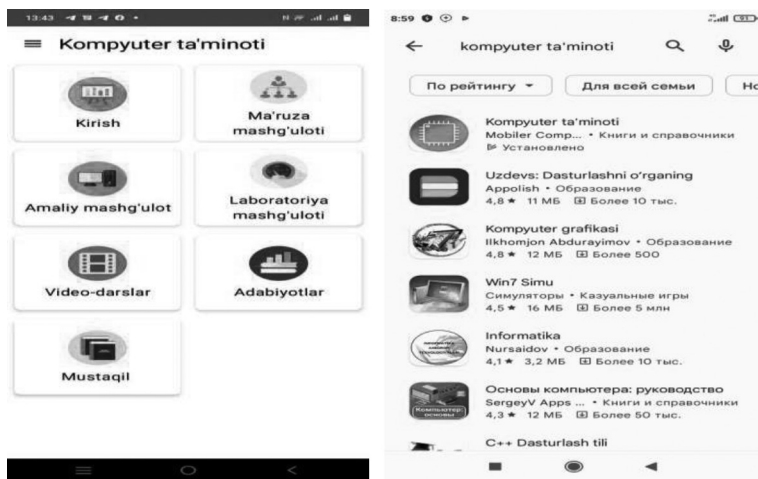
13:43

Kompyuter ta'minoti

Kirish

Ma'ruza mashg'uloti

Amaliy mashg'ulot

Laboratoriya mashg'uloti

Video-darslar

Adabiyotlar

Mustaqil

8:59

kompyuter ta'minoti

По рейтингу

Для всей семьи

Kompyuter ta'minoti
Mobiler Comp... • Книги и справочники
Установлено

Uzdevs: Dasturlashni o'rganing
Appolish • Образование
4,8★ 11 МБ Более 10 тыс.

Kompyuter grafikasi
Ilkhomjon Abdurayimov • Образование
4,8★ 12 МБ Более 500

Win7 Simu
Симуляторы • Казуальные игры
4,5★ 16 МБ Более 5 млн

Informatika
Nursaidov • Образование
4,1★ 3,2 МБ Более 10 тыс.

Основы компьютера: руководство
SergeyV Apps ... • Книги и справочники
4,3★ 12 МБ Более 50 тыс.

C++ Dasturlash tili